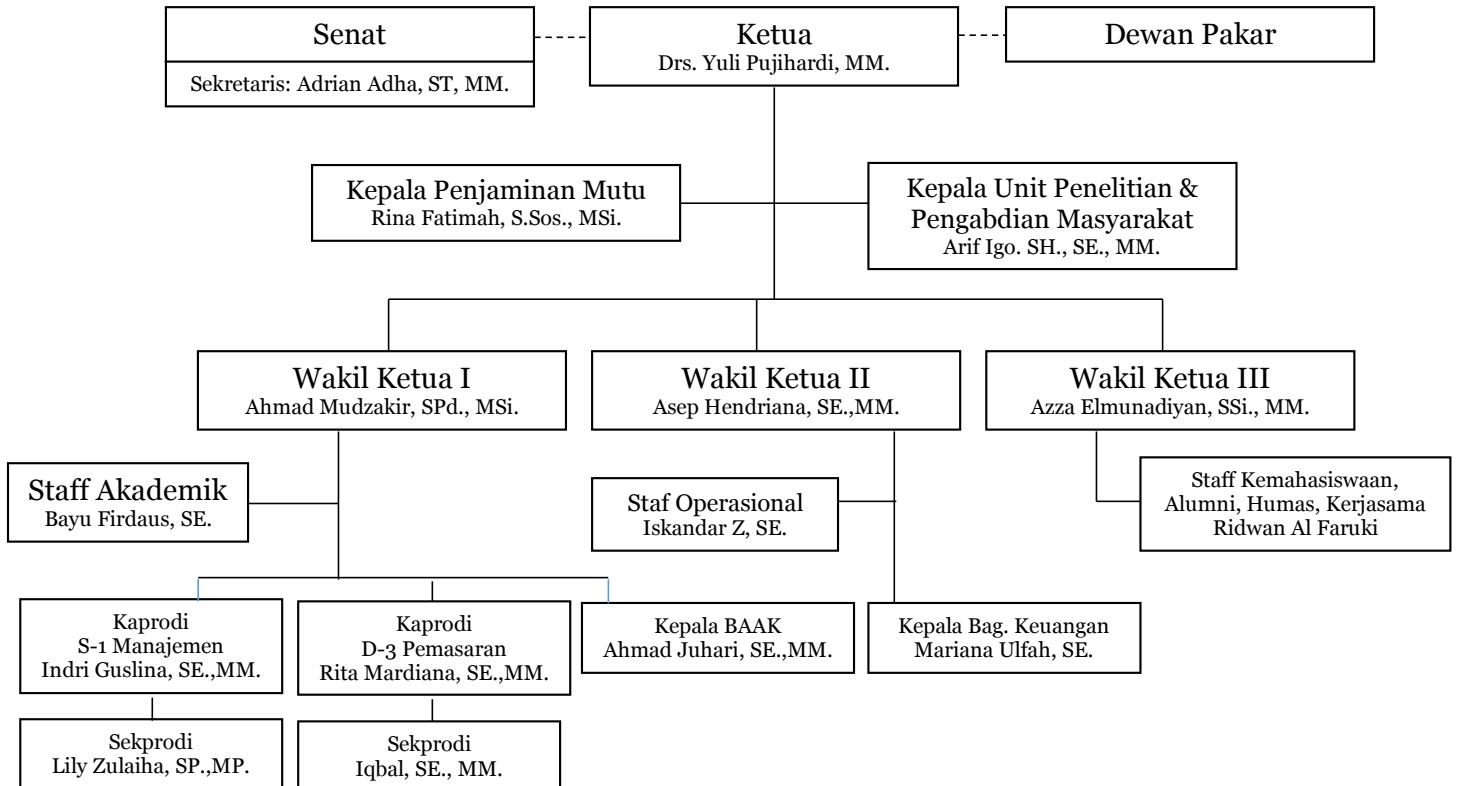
Senat
Sekretaris: Adrian Adha, ST, MM.

Ketua
Drs. Yuli Pujihardi, MM.

Dewan Pakar

Kepala Penjaminan Mutu
Rina Fatimah, S.Sos., MSi.

Kepala Unit Penelitian & Pengabdian Masyarakat
Arif Igo. SH., SE., MM.

Wakil Ketua I
Ahmad Mudzakir, SPd., MSi.

Wakil Ketua II
Asep Hendriana, SE.,MM.

Wakil Ketua III
Azza Elmunadiyan, SSi., MM.

Staff Akademik
Bayu Firdaus, SE.

Staf Operasional
Iskandar Z, SE.

Staff Kemahasiswaan, Alumni, Humas, Kerjasama
Ridwan Al Faruki

Kaprodi
S-1 Manajemen
Indri Guslina, SE.,MM.

Kaprodi
D-3 Pemasaran
Rita Mardiana, SE.,MM.

Kepala BAAK
Ahmad Juhari, SE.,MM.

Kepala Bag. Keuangan
Mariana Ulfah, SE.

Sekprodi
Lily Zulaiha, SP.,MP.

Sekprodi
Iqbal, SE., MM.